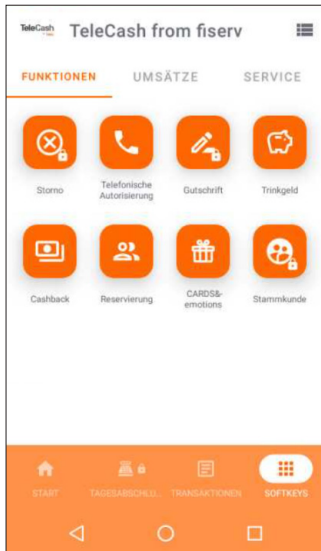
TeleCash fiserv.

TeleCash from fiserv

FUNKTIONEN UMSÄTZE SERVICE

Storno

Telefonische Autorisierung

Gutschrift

Trinkgeld

Cashback

Reservierung

CARDS& emotions

Stammkunde

START TAGESABSCHLU... TRANSAKTIONEN SOFTKEYS